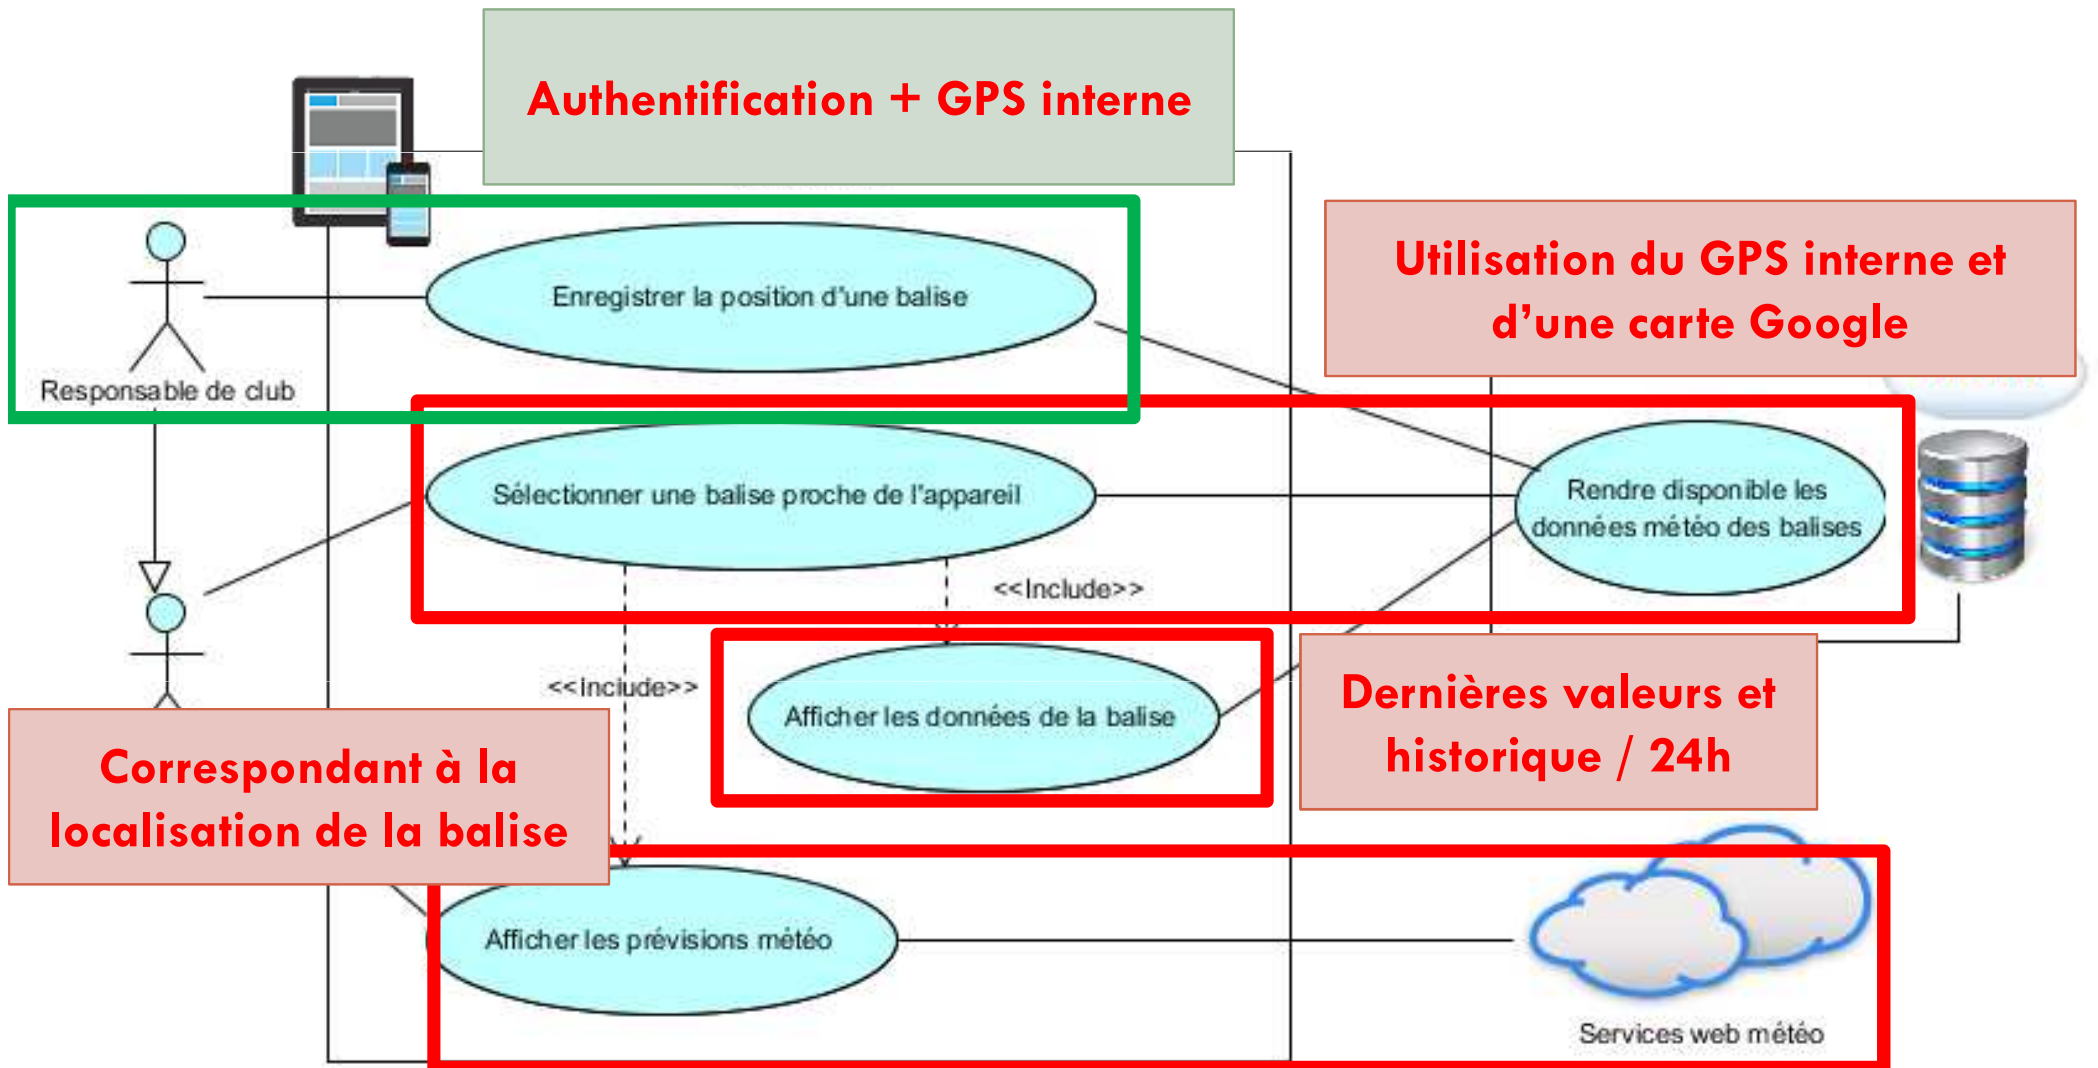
Authentification + GPS interne

Responsable de club

Enregistrer la position d'une balise

Utilisation du GPS interne et d'une carte Google

Sélectionner une balise proche de l'appareil

Rendre disponible les données météo des balises

<<Include>>

<<include>>

Afficher les données de la balise

Dernières valeurs et historique / 24h

Correspondant à la localisation de la balise

Afficher les prévisions météo

Services web météo